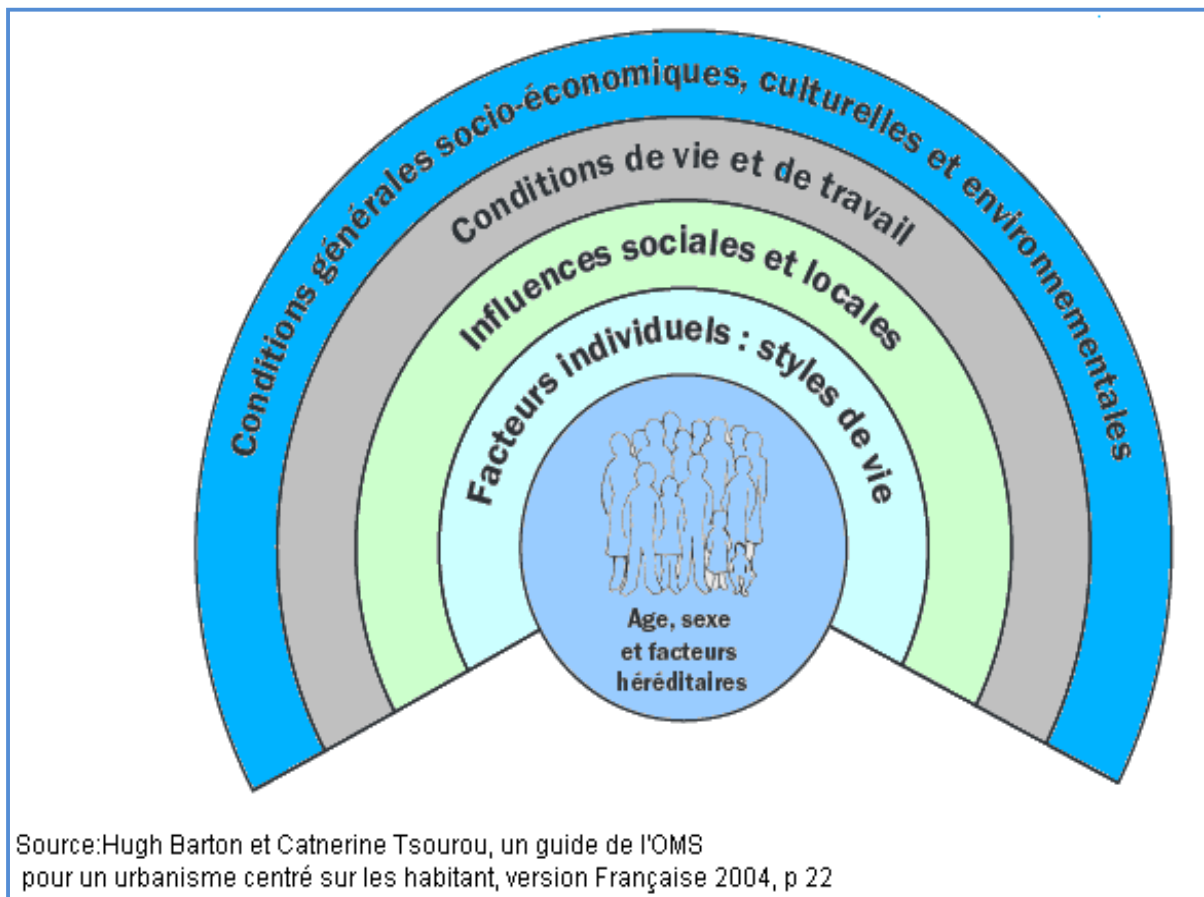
Conditions générales socio-économiques, culturelles et environnementales

Conditions de vie et de travail

Influences sociales et locales

Facteurs individuels : styles de vie

Age, sexe et facteurs héréditaires

Source:Hugh Barton et Catnerine Tsourou, un guide de l'OMS pour un urbanisme centré sur les habitant, version Française 2004, p 22